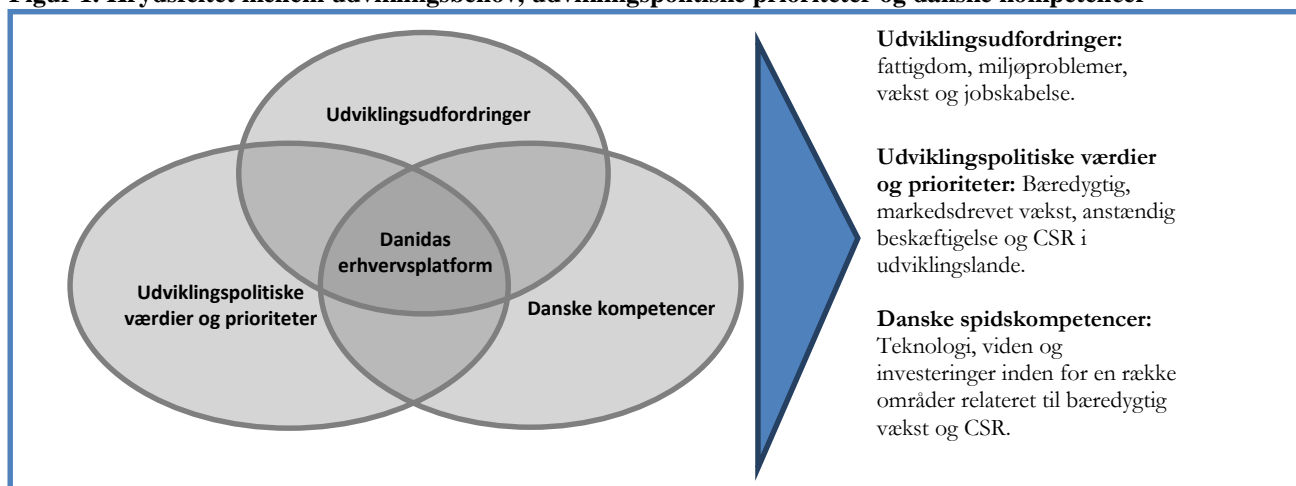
Figur 1: Krydsfeltet mellem udviklingsbehov, udviklingspolitiske prioriteter og danske kompetencer

Udviklingsudfordringer

Danidas erhvervsplatform

Udviklingspolitiske værdier og prioriteter

Danske kompetencer

**Udviklingsudfordringer:** fattigdom, miljøproblemer, vækst og jobskabelse.

**Udviklingspolitiske værdier og prioriteter:** Bæredygtig, markedsdrevet vækst, anstændig beskæftigelse og CSR i udviklingslande.

**Danske spidskompetencer:** Teknologi, viden og investeringer inden for en række områder relateret til bæredygtig vækst og CSR.